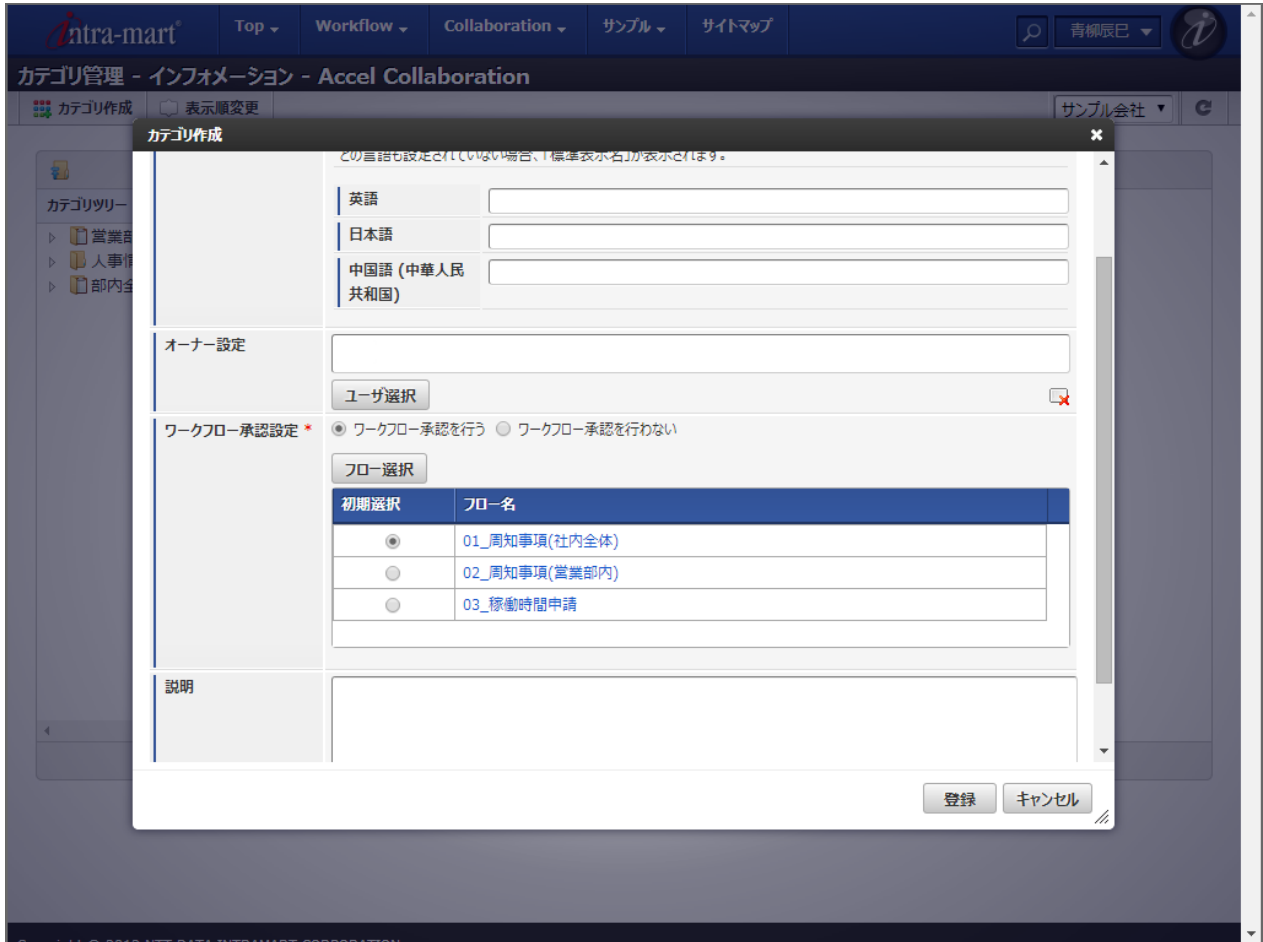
intra-mart Top Workflow Collaboration サンプル サイトマップ 青柳辰巳

カテゴリ管理 - インフォメーション - Accel Collaboration

カテゴリ作成 表示順変更 サンプル会社

カテゴリツリー
営業部
人事情
部内全

カテゴリ作成

どの言語も設定されていない場合、「標準表示名」が表示されます。

| 英語 | |
|---|---|
| 日本語 | |
| 中国語 (中華人民共和国) | |

オーナー設定

ユーザ選択

ワークフロー承認設定 * ワークフロー承認を行う ワークフロー承認を行わない

フロー選択

| 初期選択 | フロー名 |
|---|---|
| ◉ | 01_周知事項(社内全体) |
| ○ | 02_周知事項(営業部内) |
| ○ | 03_稼働時間申請 |

説明

登録 キャンセル

Copyright © 2012 NTT DATA INTRAMART CORPORATION